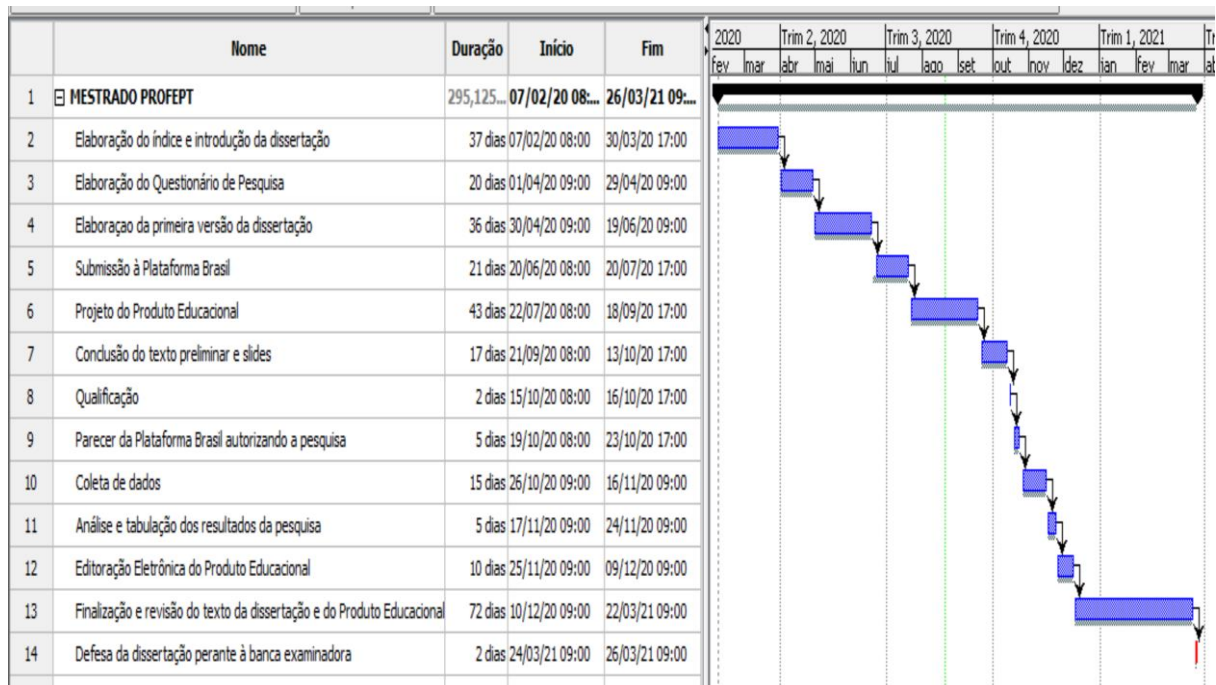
| | Nome | Duração | Início | Fim |
|---|---|---|---|---|
| 1 | ⊟ MESTRADO PROFEPT | 295,125... | 07/02/20 08:... | 26/03/21 09:... |
| 2 | Elaboração do índice e introdução da dissertação | 37 dias | 07/02/20 08:00 | 30/03/20 17:00 |
| 3 | Elaboração do Questionário de Pesquisa | 20 dias | 01/04/20 09:00 | 29/04/20 09:00 |
| 4 | Elaboraçao da primeira versão da dissertação | 36 dias | 30/04/20 09:00 | 19/06/20 09:00 |
| 5 | Submissão à Plataforma Brasil | 21 dias | 20/06/20 08:00 | 20/07/20 17:00 |
| 6 | Projeto do Produto Educacional | 43 dias | 22/07/20 08:00 | 18/09/20 17:00 |
| 7 | Conclusão do texto preliminar e slides | 17 dias | 21/09/20 08:00 | 13/10/20 17:00 |
| 8 | Qualificação | 2 dias | 15/10/20 08:00 | 16/10/20 17:00 |
| 9 | Parecer da Plataforma Brasil autorizando a pesquisa | 5 dias | 19/10/20 08:00 | 23/10/20 17:00 |
| 10 | Coleta de dados | 15 dias | 26/10/20 09:00 | 16/11/20 09:00 |
| 11 | Análise e tabulação dos resultados da pesquisa | 5 dias | 17/11/20 09:00 | 24/11/20 09:00 |
| 12 | Editoração Eletrônica do Produto Educacional | 10 dias | 25/11/20 09:00 | 09/12/20 09:00 |
| 13 | Finalização e revisão do texto da dissertação e do Produto Educacional | 72 dias | 10/12/20 09:00 | 22/03/21 09:00 |
| 14 | Defesa da dissertação perante à banca examinadora | 2 dias | 24/03/21 09:00 | 26/03/21 09:00 |

2020 | Trim 2, 2020 | Trim 3, 2020 | Trim 4, 2020 | Trim 1, 2021 | Tr
fev mar abr mai jun jul ago set out nov dez jan fev mar ab